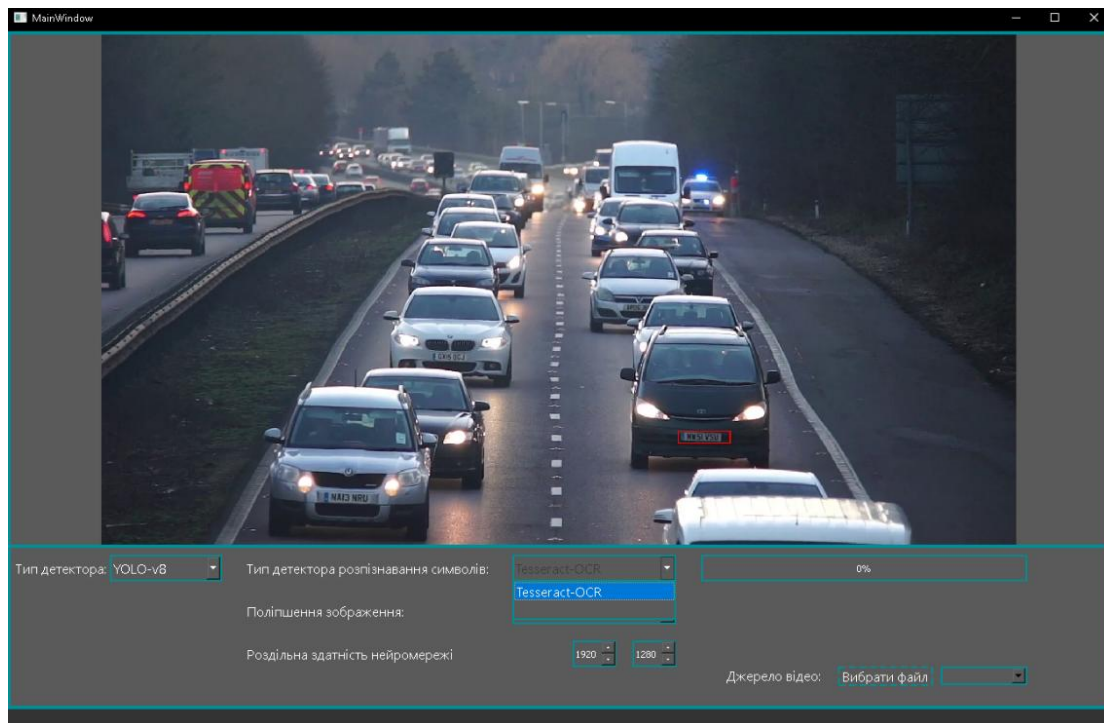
MainWindow

NAI3 NRU

Тип детектора: YOLO-v8

Тип детектора розпізнавання символів: Tesseract-OCR

Tesseract-OCR

0%

Поліпшення зображення:

Роздільна здатність нейромережі 1920 1280

Джерело відео: Вибрати файл